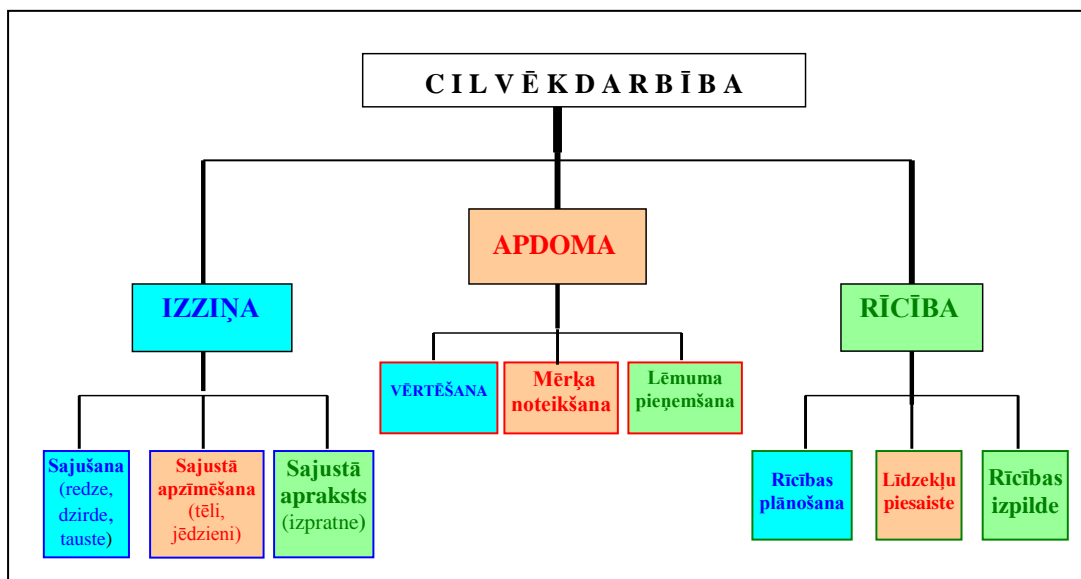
CILVĒKDARBĪBA

APDOMA

IZZIŅA

RĪCĪBA

VĒRTĒŠANA

Mērķa noteikšana

Lēmuma pieņemšana

Sajušana (redze, dzirde, tauste)

Sajustā apzīmēšana (tēli, jēdzieni)

Sajustā apraksts (izpratne)

Rīcības plānošana

Līdzekļu piesaiste

Rīcības izpilde